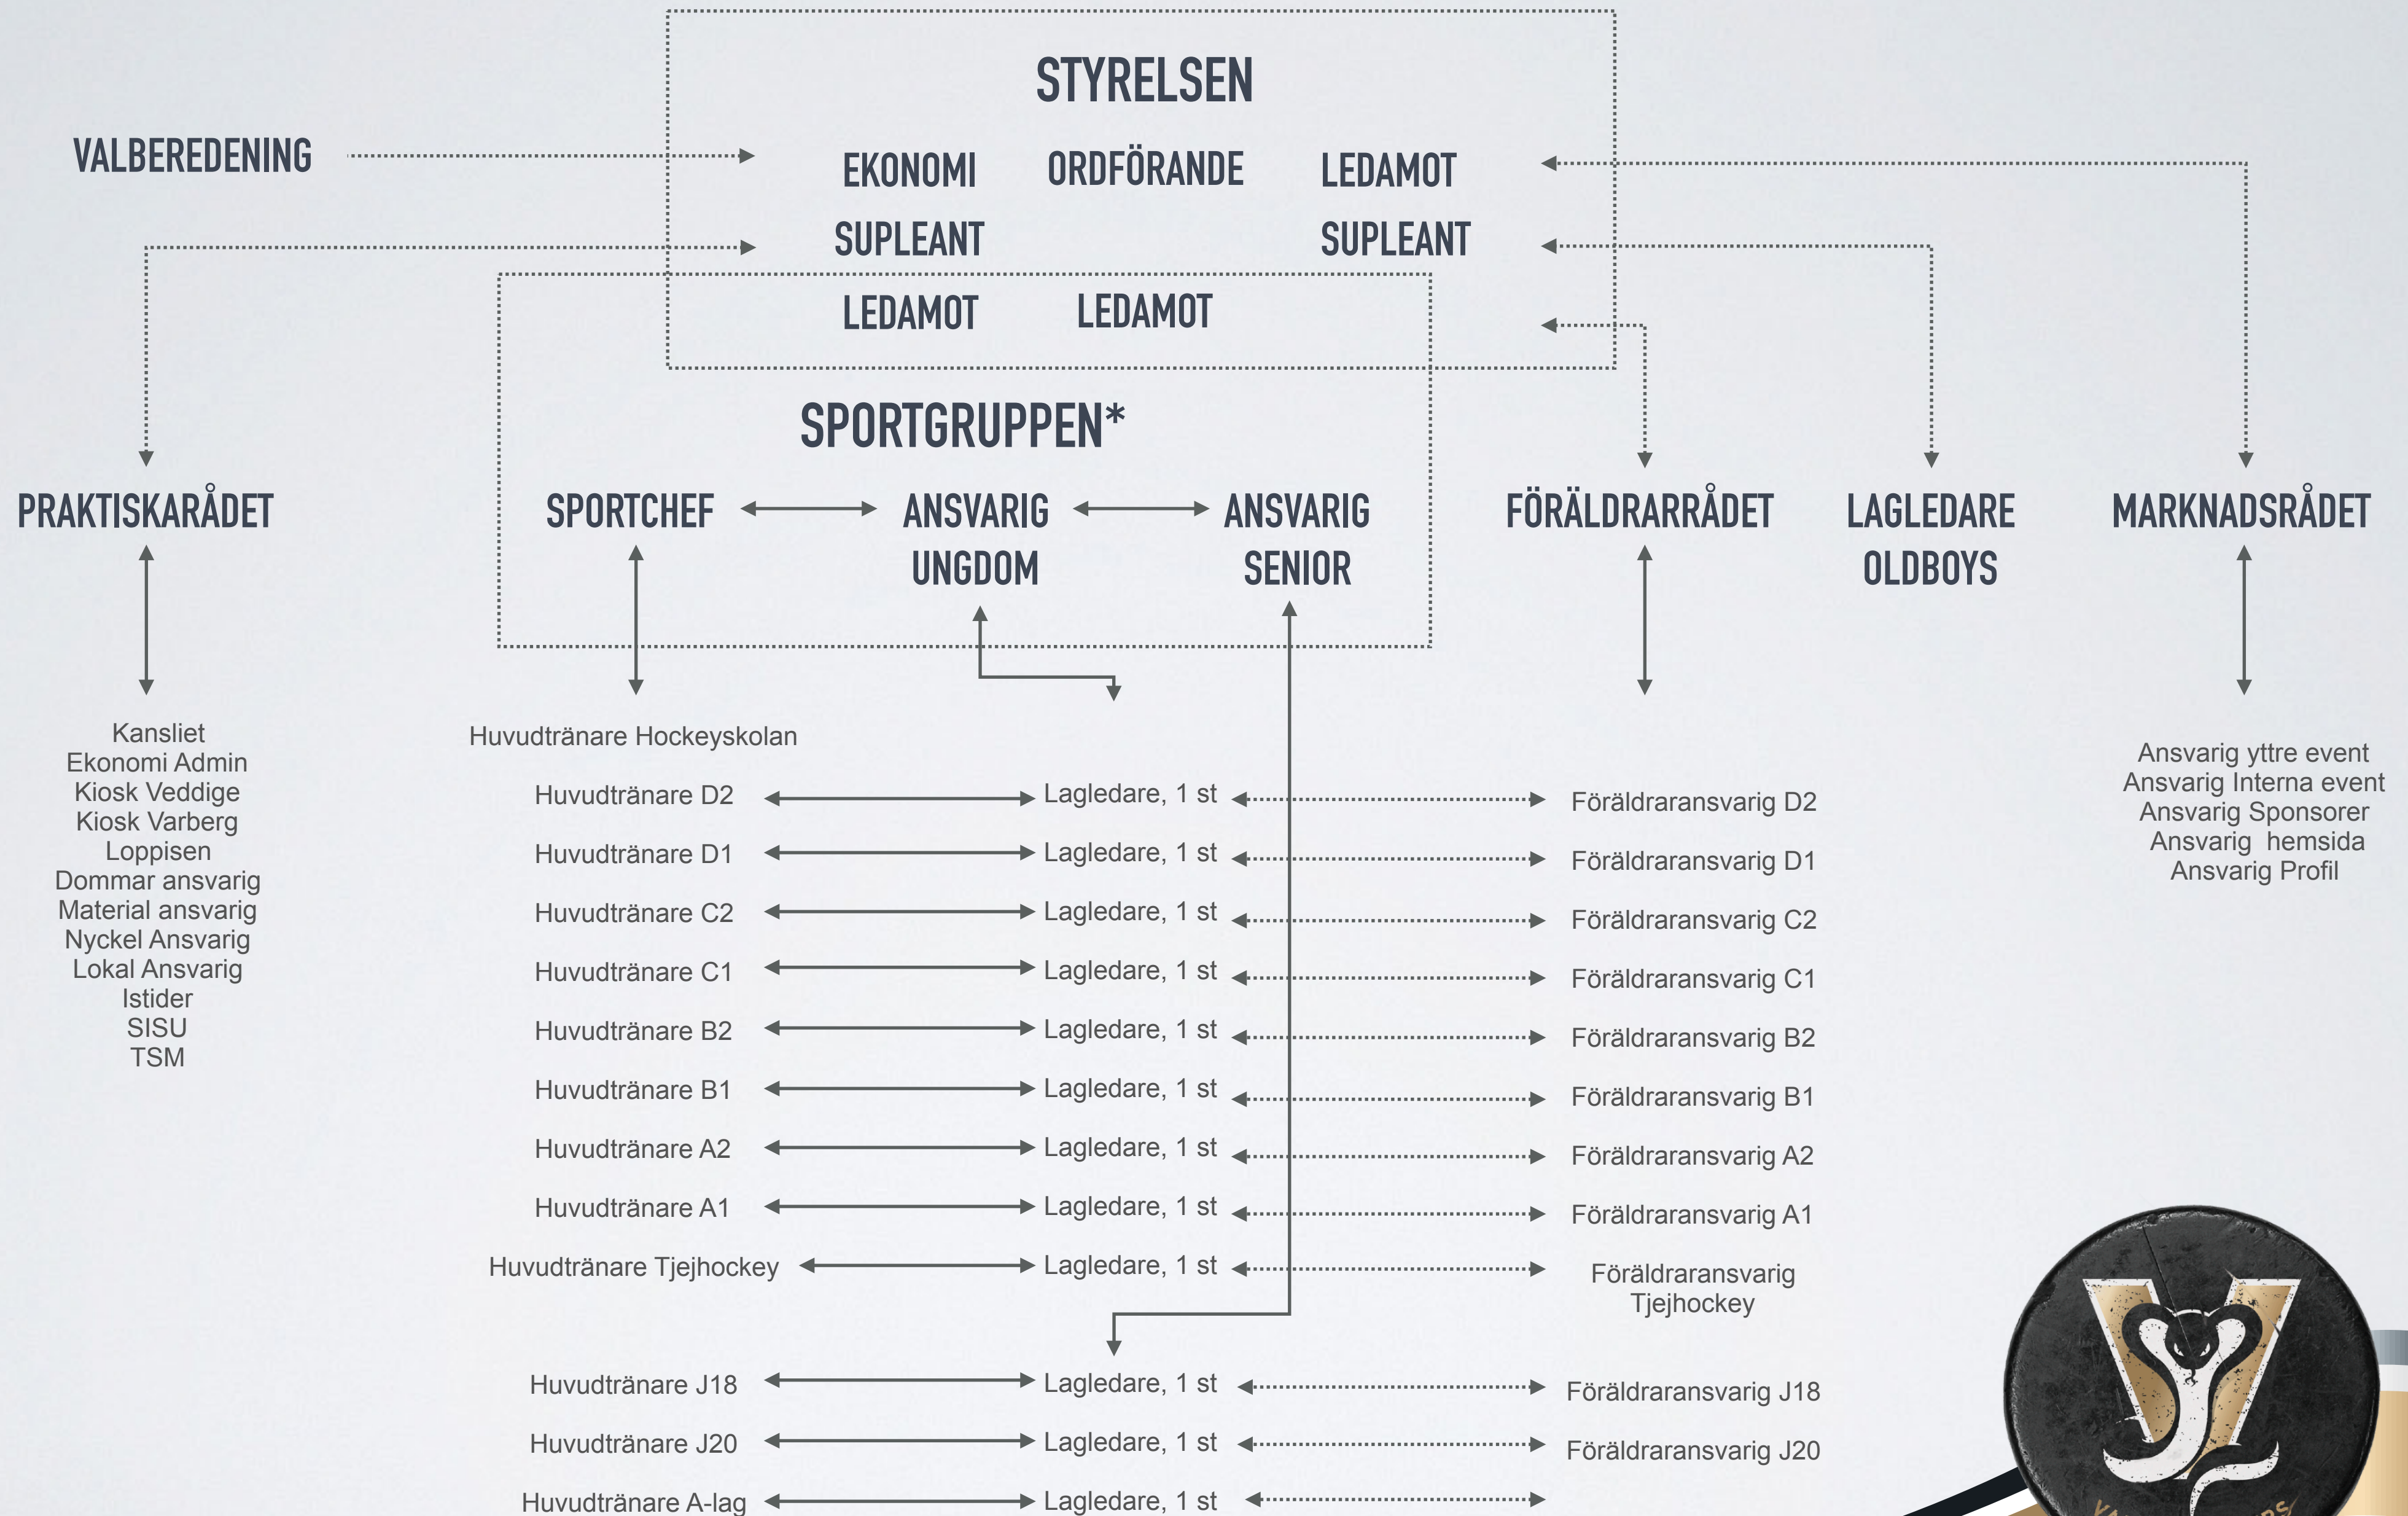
STYRELSEN

VALBEREDENING

EKONOMI ORDFÖRANDE LEDAMOT

SUPLEANT SUPLEANT

LEDAMOT LEDAMOT

SPORTGRUPPEN*

PRAKTISKARÅDET

SPORTCHEF

ANSVARIG UNGDOM

ANSVARIG SENIOR

FÖRÄLDRARRÅDET

LAGLEDARE OLDBOYS

MARKNADSRÅDET

Kansliet
Ekonomi Admin
Kiosk Veddige
Kiosk Varberg
Loppisen
Dommar ansvarig
Material ansvarig
Nyckel Ansvarig
Lokal Ansvarig
Istider
SISU
TSM

Huvudtränare Hockeyskolan

Huvudtränare D2 Lagledare, 1 st Föräldraransvarig D2

Huvudtränare D1 Lagledare, 1 st Föräldraransvarig D1

Huvudtränare C2 Lagledare, 1 st Föräldraransvarig C2

Huvudtränare C1 Lagledare, 1 st Föräldraransvarig C1

Huvudtränare B2 Lagledare, 1 st Föräldraransvarig B2

Huvudtränare B1 Lagledare, 1 st Föräldraransvarig B1

Huvudtränare A2 Lagledare, 1 st Föräldraransvarig A2

Huvudtränare A1 Lagledare, 1 st Föräldraransvarig A1

Huvudtränare Tjejhockey Lagledare, 1 st Föräldraransvarig Tjejhockey

Huvudtränare J18 Lagledare, 1 st Föräldraransvarig J18

Huvudtränare J20 Lagledare, 1 st Föräldraransvarig J20

Huvudtränare A-lag Lagledare, 1 st

Ansvarig yttre event
Ansvarig Interna event
Ansvarig Sponsorer
Ansvarig hemsida
Ansvarig Profil